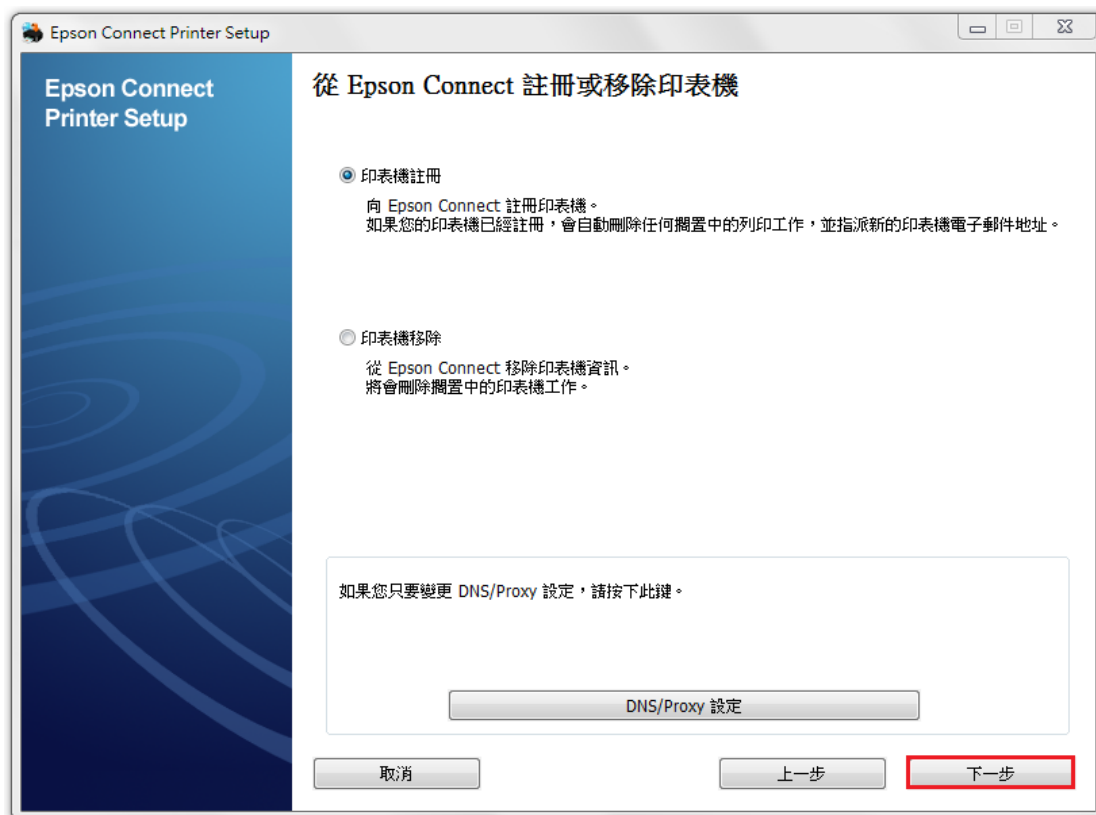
Epson Connect Printer Setup

Epson Connect Printer Setup

從 Epson Connect 註冊或移除印表機

印表機註冊
向 Epson Connect 註冊印表機。
如果您的印表機已經註冊，會自動刪除任何擱置中的列印工作，並指派新的印表機電子郵件地址。

印表機移除
從 Epson Connect 移除印表機資訊。
將會刪除擱置中的印表機工作。

如果您只要變更 DNS/Proxy 設定，請按下此鍵。

DNS/Proxy 設定

取消

上一步

下一步